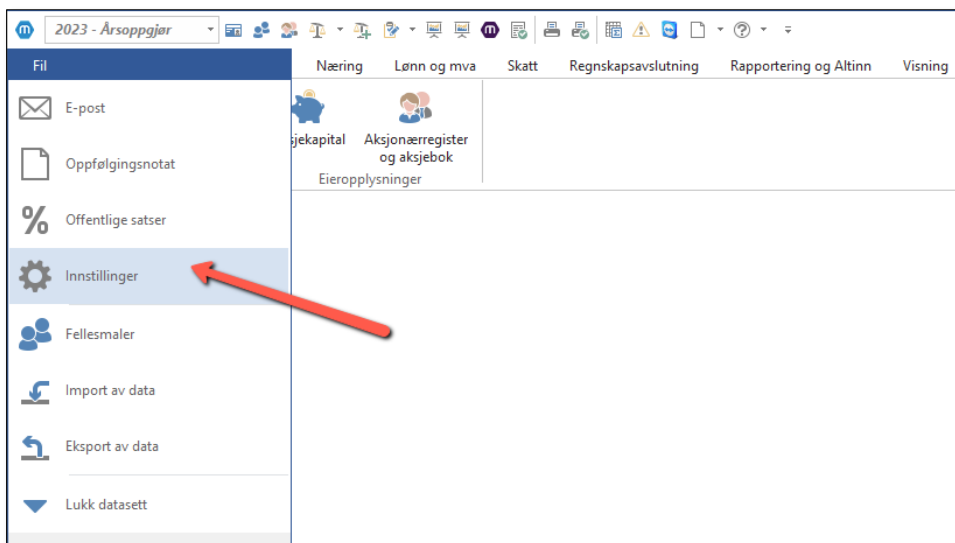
2023 - Årsoppgjør

Fil

Næring Lønn og mva Skatt Regnskapsavslutning Rapportering og Altinn Visning

E-post

Oppfølgingsnotat

Offentlige satser

Innstillinger

Fellesmaler

Import av data

Eksport av data

Lukk datasett

sjekapital

Aksjonærregister og aksjebok

Eieropplysninger